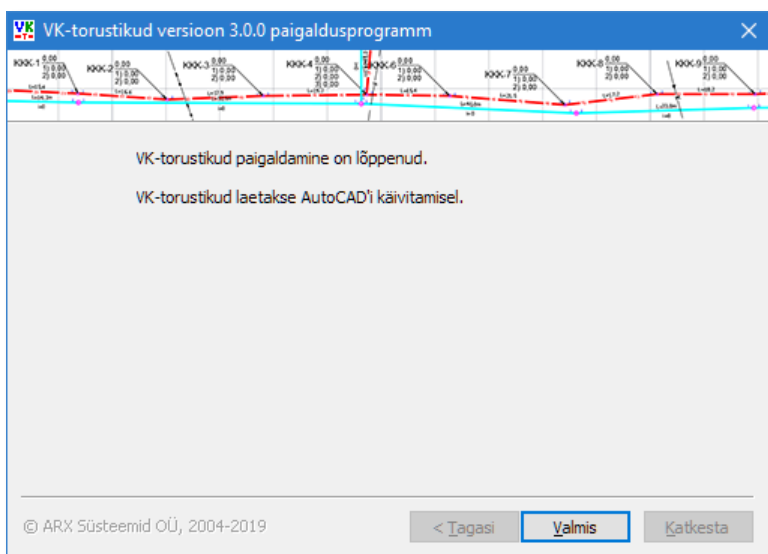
VK-torustikud versioon 3.0.0 paigaldusprogramm

KKK-1 0,00 1) 0,00 2) 0,00
KKK-2 0,00 1) 0,00 2) 0,00
KKK-3 0,00 1) 0,00 2) 0,00
KKK-4 0,00 1) 0,00 2) 0,00 3) 0,00
KKK-6 0,00 1) 0,00 2) 0,00
KKK-7 0,00 1) 0,00 2) 0,00
KKK-8 0,00 1) 0,00 2) 0,00
KKK-9 0,00 1) 0,00 2) 0,00

VK-torustikud paigaldamine on lõppenud.

VK-torustikud laetakse AutoCAD'i käivitamisel.

© ARX Süsteemid OÜ, 2004-2019

< Tagasi

Valmis

Katkesta